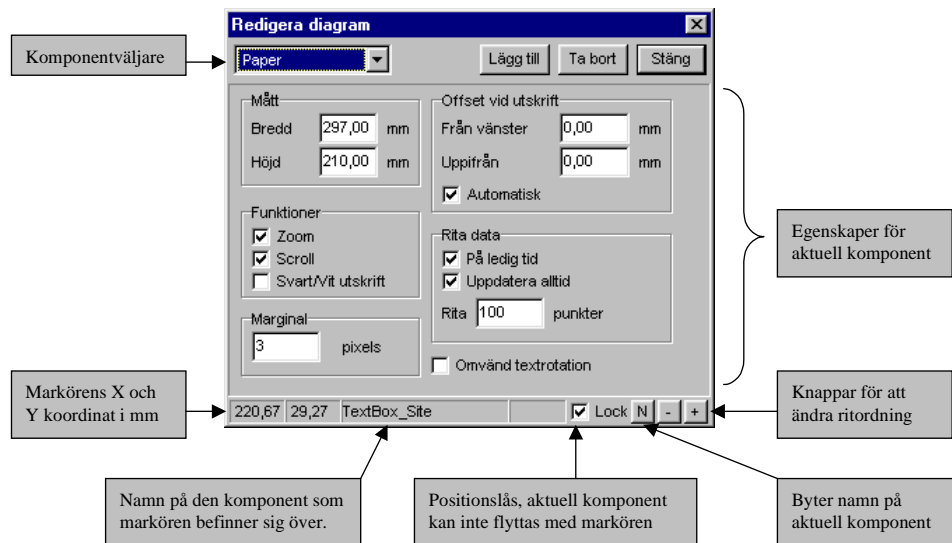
Redigera diagram

Komponentväljare

Paper

Lägg till

Ta bort

Stäng

Mått

Bredd 297,00 mm

Höjd 210,00 mm

Offset vid utskrift

Från vänster 0,00 mm

Uppifrån 0,00 mm

Automatisk

Funktioner

Zoom

Scroll

Svart/Vit utskrift

Rita data

På ledig tid

Uppdatera alltid

Rita 100 punkter

Marginal

3 pixels

Omvänd textrotation

Egenskaper för aktuell komponent

Markörens X och Y koordinat i mm

220,67 29,27 TextBox_Site

Lock N - +

Knappar för att ändra ritordning

Namn på den komponent som markören befinner sig över.

Positionslås, aktuell komponent kan inte flyttas med markören

Byter namn på aktuell komponent